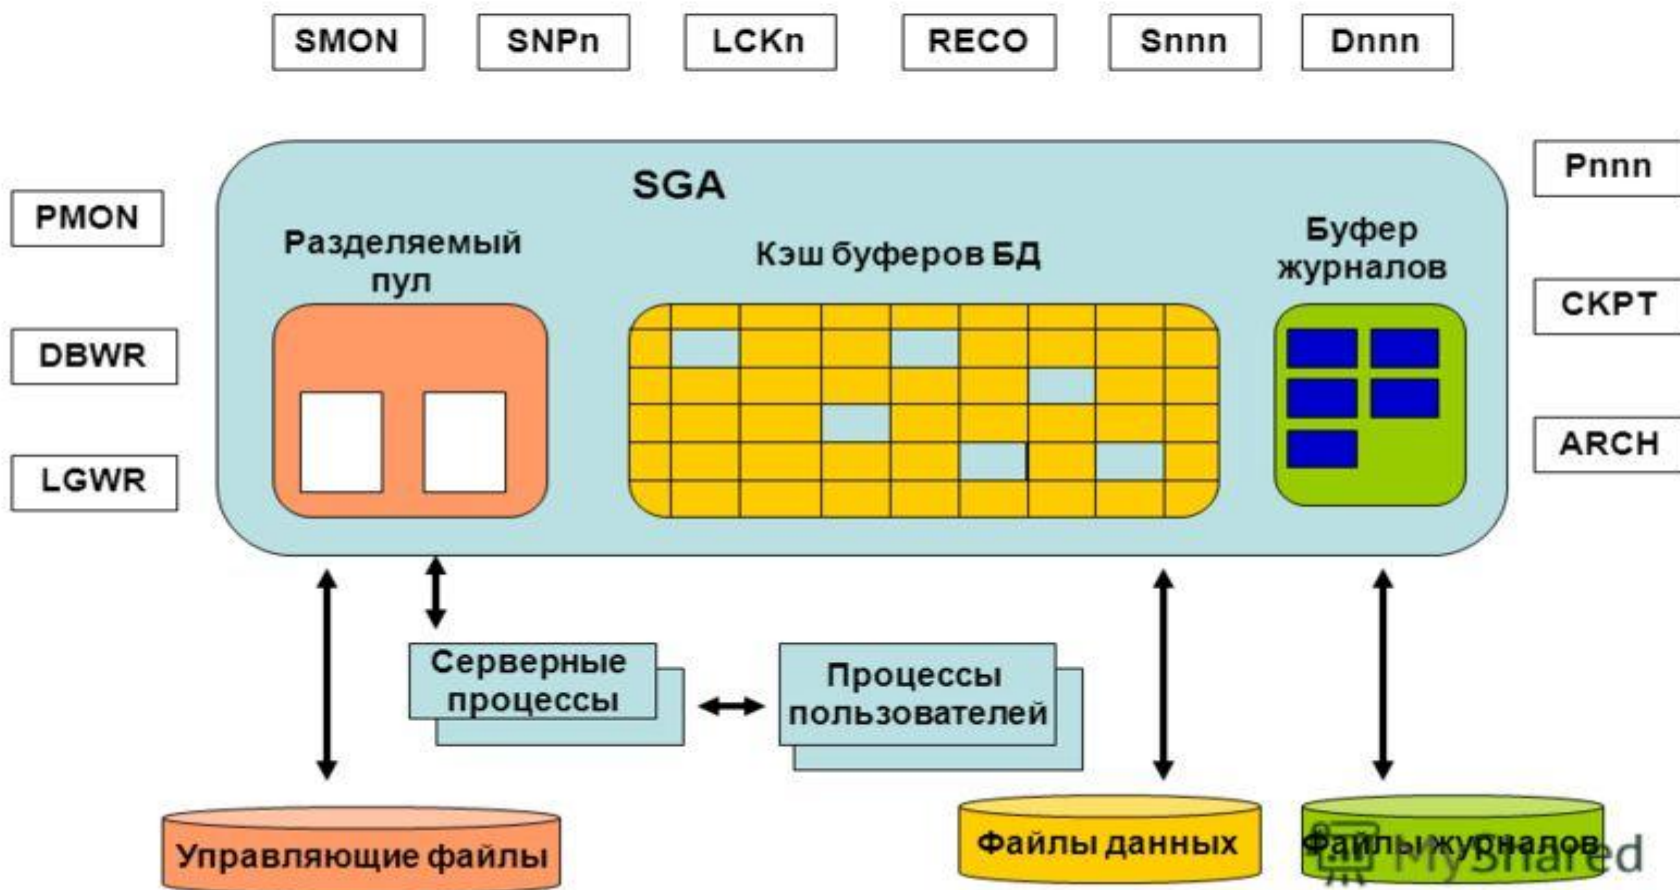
SMON SNPn LCKn RECO Snnn Dnnn

PMON

DBWR

LGWR

SGA

Разделяемый пул

Кэш буферов БД

Буфер журналов

Pnnn

CKPT

ARCH

Серверные процессы

Процессы пользователей

Управляющие файлы

Файлы данных

Файлы журналов

MyShared